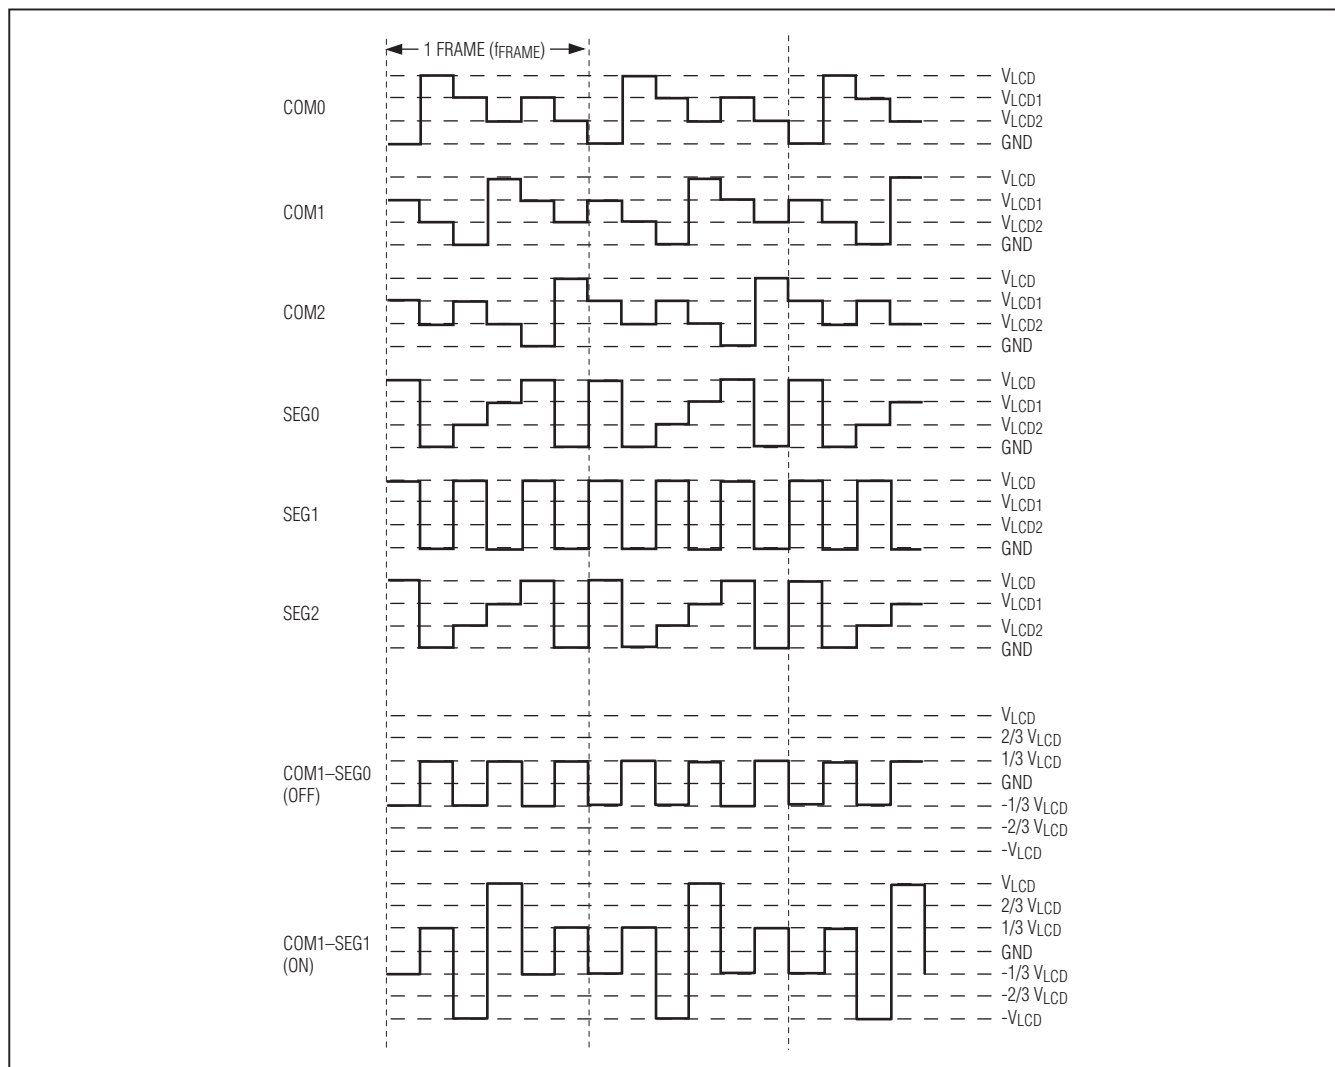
1 FRAME ($f_{FRAME}$)

COM0
$V_{LCD}$
$V_{LCD1}$
$V_{LCD2}$
GND

COM1
$V_{LCD}$
$V_{LCD1}$
$V_{LCD2}$
GND

COM2
$V_{LCD}$
$V_{LCD1}$
$V_{LCD2}$
GND

SEG0
$V_{LCD}$
$V_{LCD1}$
$V_{LCD2}$
GND

SEG1
$V_{LCD}$
$V_{LCD1}$
$V_{LCD2}$
GND

SEG2
$V_{LCD}$
$V_{LCD1}$
$V_{LCD2}$
GND

COM1–SEG0
(OFF)
$V_{LCD}$
2/3 $V_{LCD}$
1/3 $V_{LCD}$
GND
-1/3 $V_{LCD}$
-2/3 $V_{LCD}$
-$V_{LCD}$

COM1–SEG1
(ON)
$V_{LCD}$
2/3 $V_{LCD}$
1/3 $V_{LCD}$
GND
-1/3 $V_{LCD}$
-2/3 $V_{LCD}$
-$V_{LCD}$